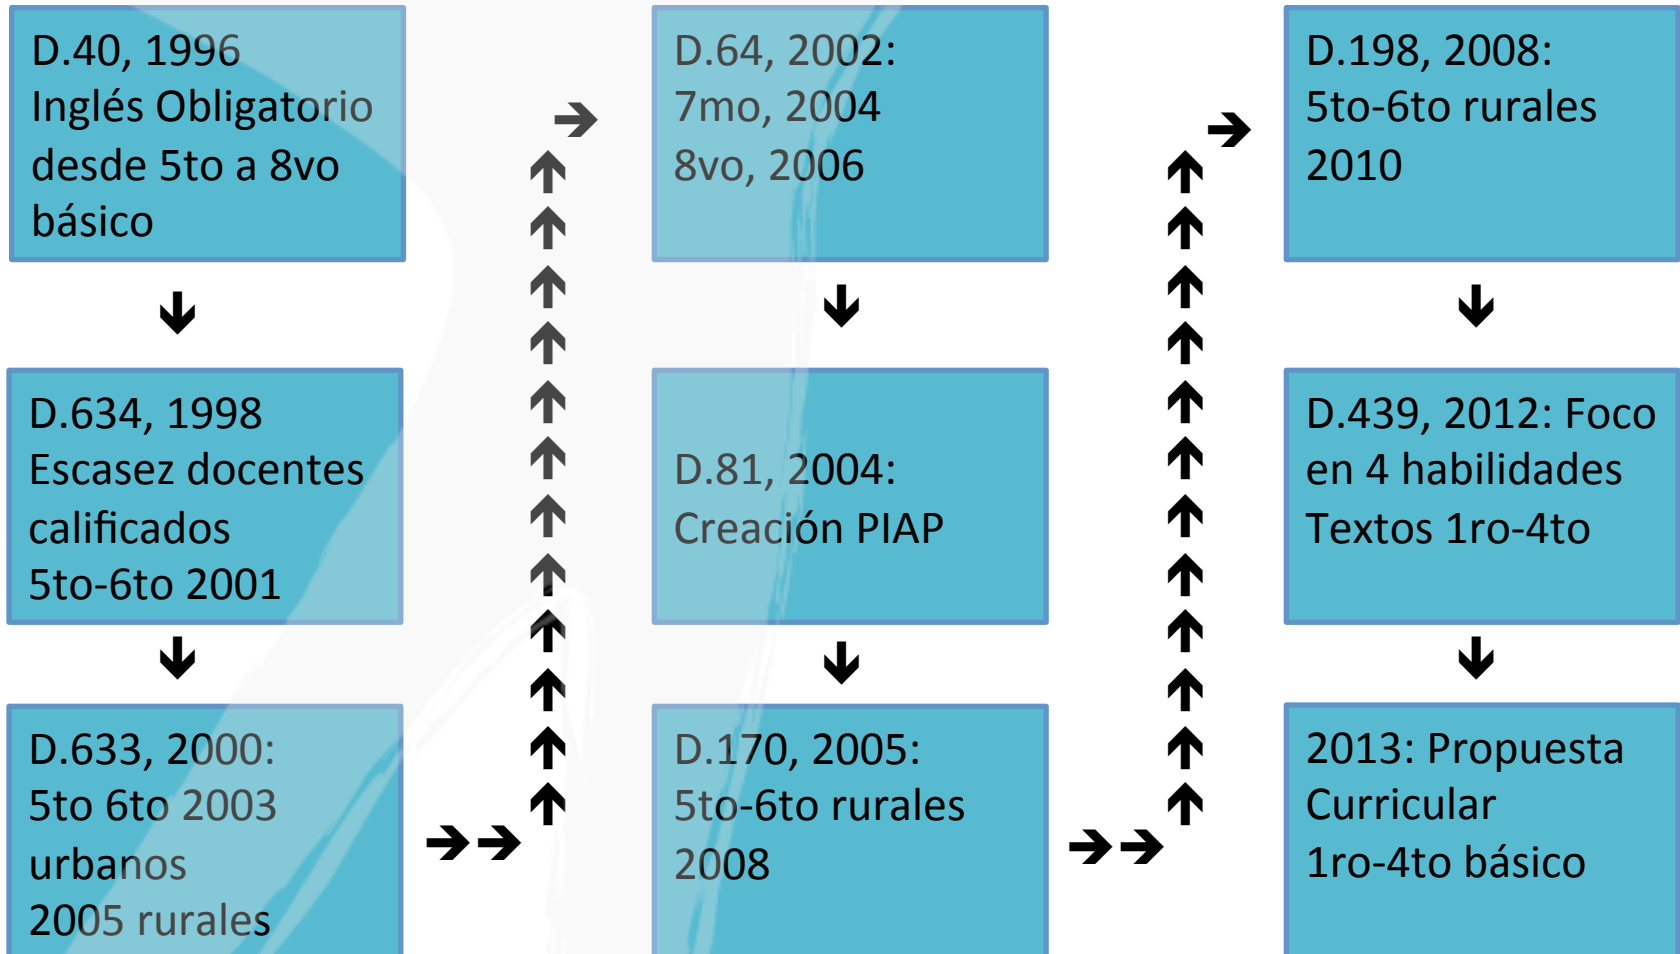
D.40, 1996
Inglés Obligatorio desde 5to a 8vo básico

D.634, 1998
Escasez docentes calificados
5to-6to 2001

D.633, 2000:
5to 6to 2003 urbanos
2005 rurales

D.64, 2002:
7mo, 2004
8vo, 2006

D.81, 2004:
Creación PIAP

D.170, 2005:
5to-6to rurales
2008

D.198, 2008:
5to-6to rurales
2010

D.439, 2012: Foco en 4 habilidades
Textos 1ro-4to

2013: Propuesta Curricular
1ro-4to básico